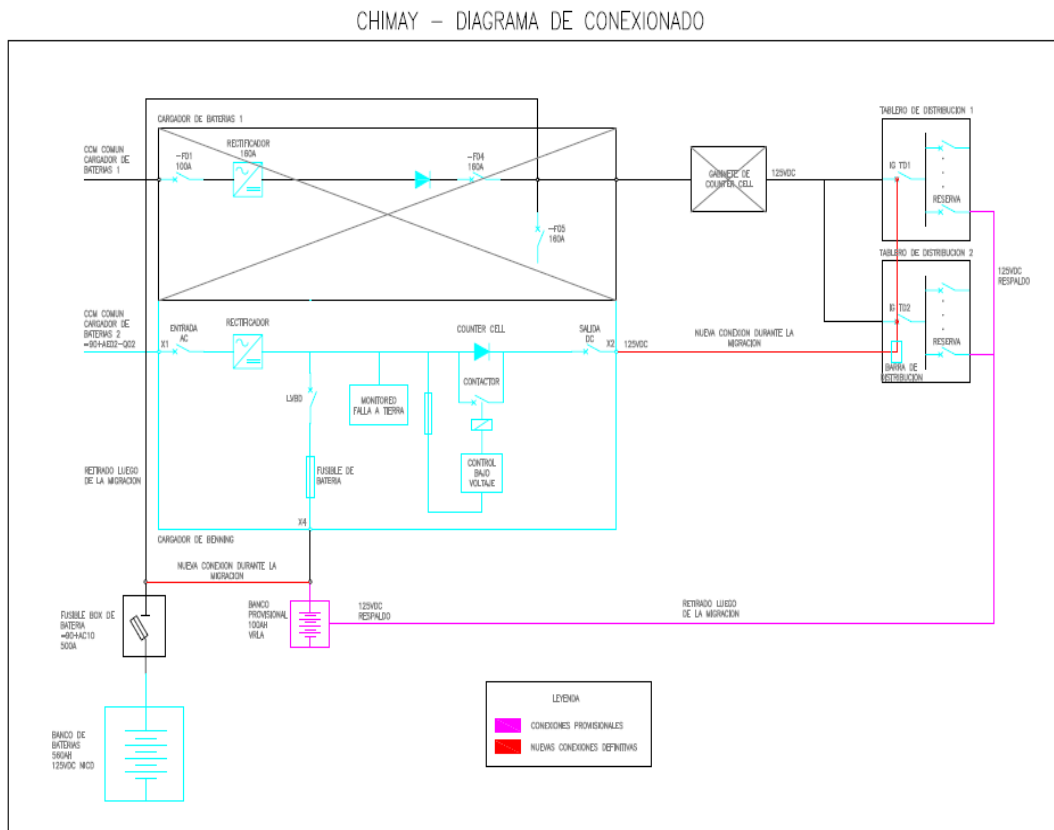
CHIMAY – DIAGRAMA DE CONEXIONADO

CARGADOR DE BATERIAS 1

CCM COMUN CARGADOR DE BATERIAS 1

-F01 100A

RECTIFICADOR 160A

-F04 160A

-F05 160A

GABINETE DE COUNTER CELL

125VDC

TABLERO DE DISTRIBUCION 1

IG TD1

RESERVA

TABLERO DE DISTRIBUCION 2

IG TD2

RESERVA

BARRA DE DISTRIBUCION

125VDC RESPALDO

CCM COMUN CARGADOR DE BATERIAS 2 =80+AE02-Q02

X1

ENTRADA AC

RECTIFICADOR

COUNTER CELL

SALIDA DC

X2

125VDC

NUEVA CONEXION DURANTE LA MIGRACION

CONTACTOR

LVBD

MONITOREO FALLA A TIERRA

CONTROL BAJO VOLTAJE

FUSIBLE DE BATERIA

RETIRADO LUEGO DE LA MIGRACION

X4

CARGADOR DE BENNING

NUEVA CONEXION DURANTE LA MIGRACION

FUSIBLE BOX DE BATERIA =80+AC10 500A

BANCO PROVISIONAL 100AH VRLA

125VDC RESPALDO

RETIRADO LUEGO DE LA MIGRACION

BANCO DE BATERIAS 560AH 125VDC NICD

LEYENDA

CONEXIONES PROVISIONALES

NUEVAS CONEXIONES DEFINITIVAS